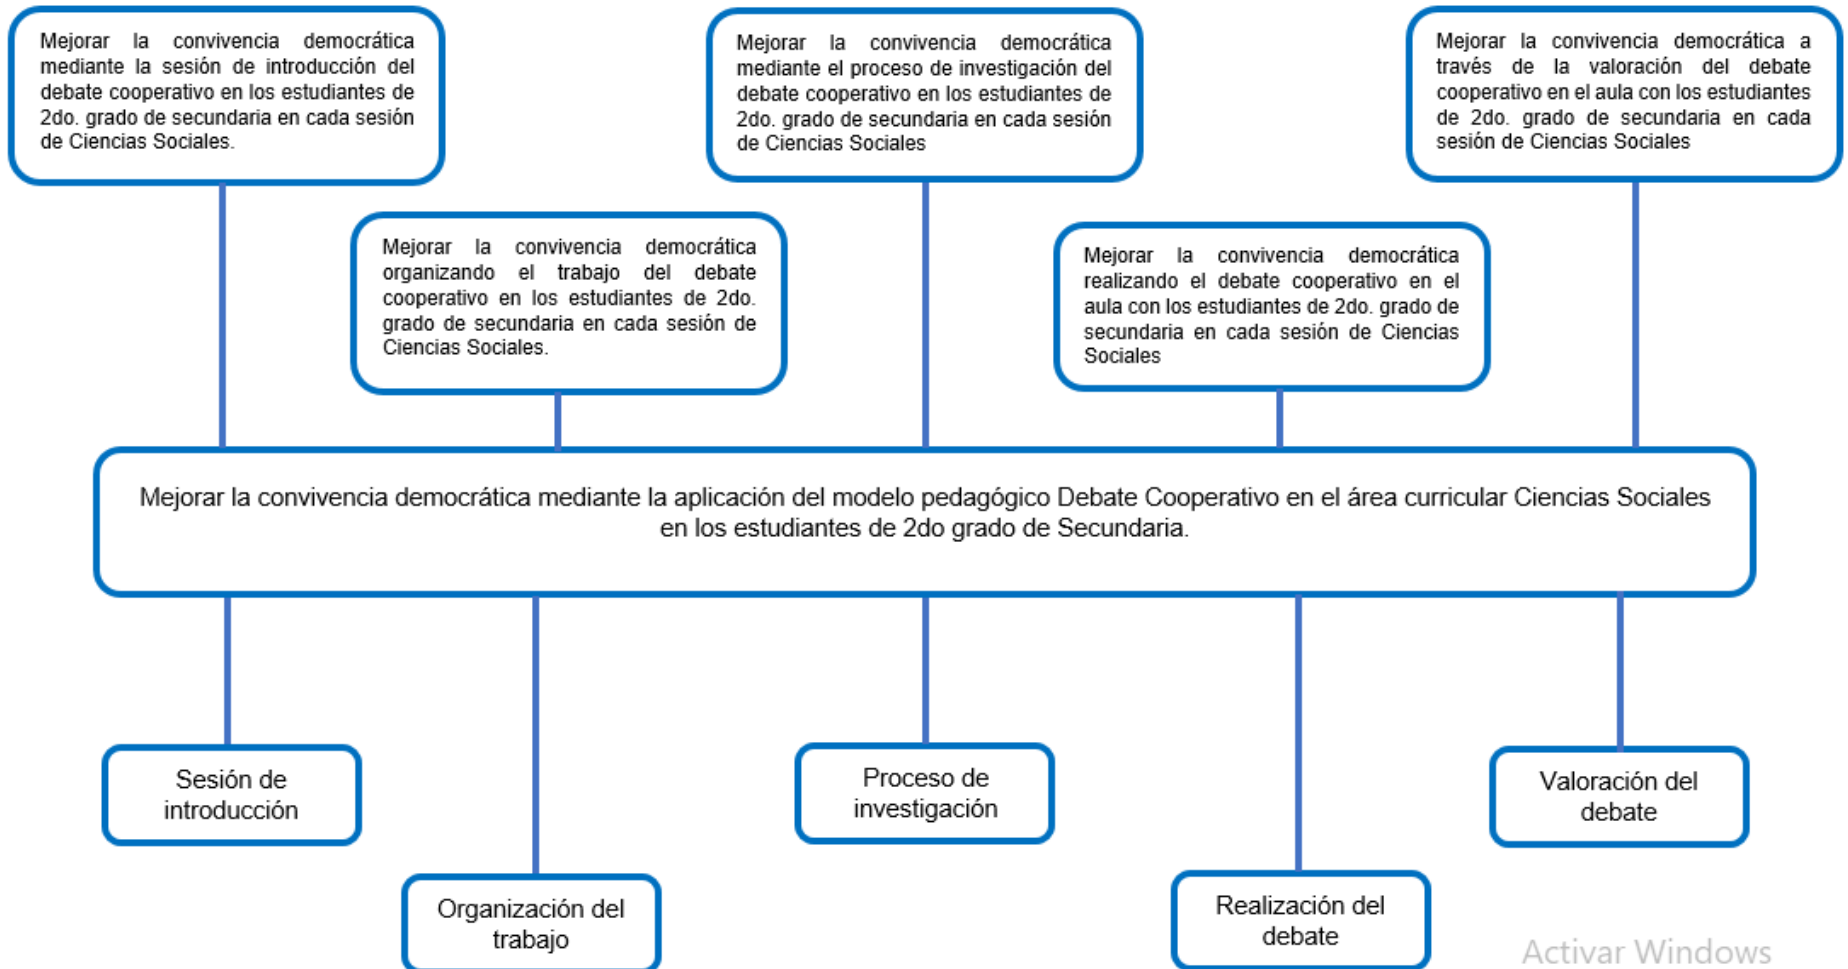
Mejorar la convivencia democrática mediante la sesión de introducción del debate cooperativo en los estudiantes de 2do. grado de secundaria en cada sesión de Ciencias Sociales.

Mejorar la convivencia democrática organizando el trabajo del debate cooperativo en los estudiantes de 2do. grado de secundaria en cada sesión de Ciencias Sociales.

Mejorar la convivencia democrática mediante el proceso de investigación del debate cooperativo en los estudiantes de 2do. grado de secundaria en cada sesión de Ciencias Sociales

Mejorar la convivencia democrática realizando el debate cooperativo en el aula con los estudiantes de 2do. grado de secundaria en cada sesión de Ciencias Sociales

Mejorar la convivencia democrática a través de la valoración del debate cooperativo en el aula con los estudiantes de 2do. grado de secundaria en cada sesión de Ciencias Sociales

Mejorar la convivencia democrática mediante la aplicación del modelo pedagógico Debate Cooperativo en el área curricular Ciencias Sociales en los estudiantes de 2do grado de Secundaria.

Sesión de introducción

Organización del trabajo

Proceso de investigación

Realización del debate

Valoración del debate

Activar Windows